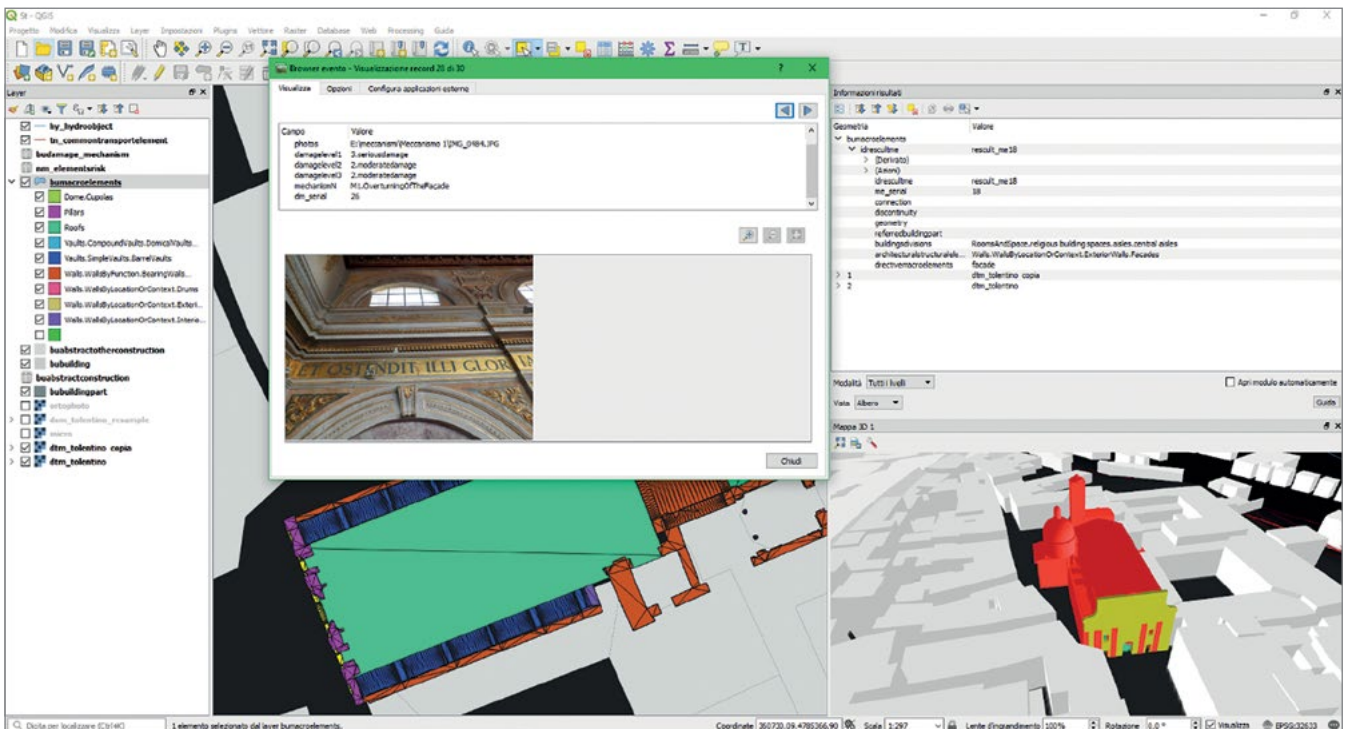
St - QGIS

Progetto Modifica Visualizza Layer Impostazioni Plugins Vettore Raster Database Web Processing Guida

Layer

hy_hydroobject
tn_commontransportelement
budamage_mechanism
nm_elementsrisk
bumacroelements
Dome.Cupolas
Pilars
Roofs
Vaults.CompoundVaults.DomicalVaults...
Vaults.SimpleVaults.BarrelVaults
Walls.WallsByFunction.BearingWalls...
Walls.WallsByLocationOrContext.Drums
Walls.WallsByLocationOrContext.Exteri...
Walls.WallsByLocationOrContext.Interio...
buabstractotherconstruction
bubuilding
buabstractconstruction
bubuildingpart
ortophoto
dsm_tolentino_resample
micro
dtm_tolentino_copia
dtm_tolentino

Browser evento - Visualizzazione record 20 di 30

Visualizza Opzioni Configura applicazioni esterne

| Campo | Valore |
|---|---|
| photos | E:\meccanismi\Meccanismo 1\IMG_0484.JPG |
| damagelevel1 | 3.seriousdamage |
| damagelevel2 | 2.moderatedamage |
| damagelevel3 | 2.moderatedamage |
| mechanismN | M1.OverturningOfTheFacade |
| dm_serial | 26 |

ET OSTENDIT ILLI GLOR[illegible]

Chiudi

Informazioni risultati

| Geometria | Valore |
|---|---|
| bumacroelements | |
| idresultme | rescult_me18 |
| (Derivato) | |
| (Azioni) | |
| idresultme | rescult_me18 |
| me_serial | 18 |
| connection | |
| discontinuity | |
| geometry | |
| referredbuildingpart | |
| buildingsdivisions | RoomsAndSpace.religious building spaces.aisles.central aisles |
| architecturalstructuralele... | Walls.WallsByLocationOrContext.ExteriorWalls.Facades |
| directivemacroelements | facade |
| 1 | dtm_tolentino copia |
| 2 | dtm_tolentino |

Modalità Tutti i livelli
Apri modulo automaticamente
Vista Albero
Guida

Mappa 3D 1

Digita per localizzare (Ctrl+K)
1 elemento selezionato dal layer bumacroelements.
Coordinate 350730.09,4785366.90 Scala 1:297 Lente d'ingrandimento 100% Rotazione 0.0 ° Visualizza EPSG:32633